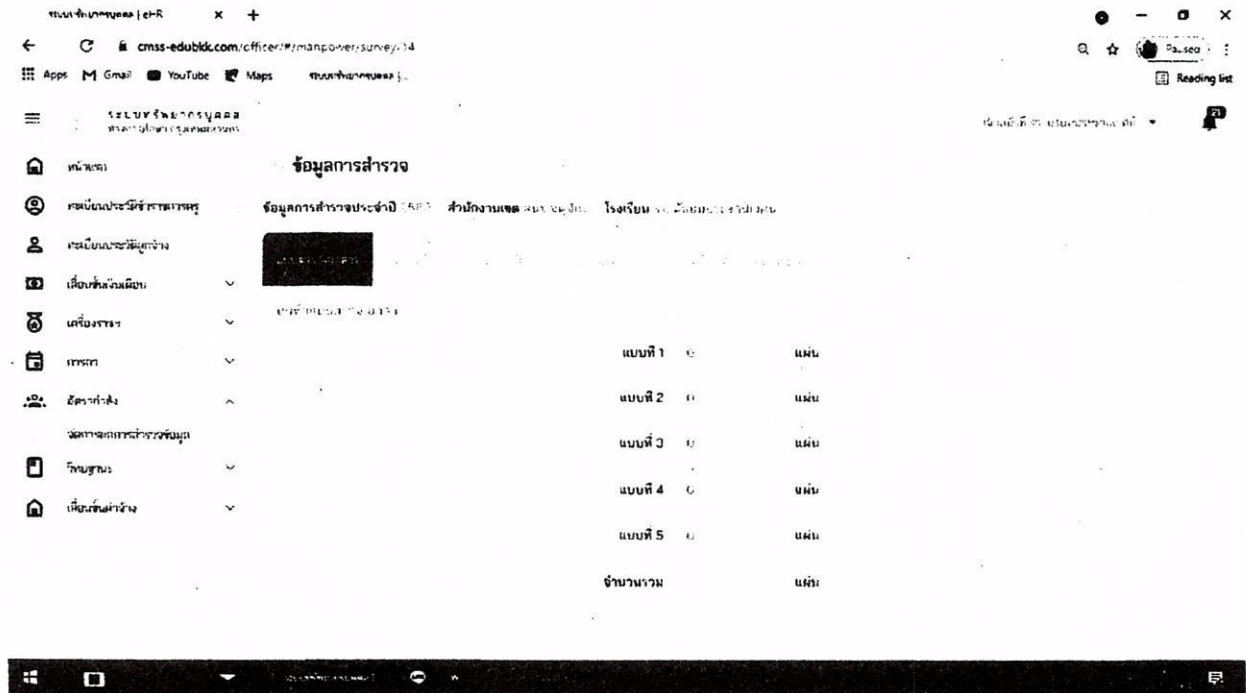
ระบบทรัพยากรบุคคล | eHR × +

cmss-edubkk.com/officer/#/manpower/survey/14

Apps Gmail YouTube Maps ระบบทรัพยากรบุคคล |...

Paused

Reading list

ระบบทรัพยากรบุคคล
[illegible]

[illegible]

หน้าแรก

ทะเบียนประวัติข้าราชการครู

ทะเบียนประวัติลูกจ้าง

เลื่อนขั้นเงินเดือน

เครื่องราชฯ

การลา

อัตรากำลัง

จัดการผลการสำรวจข้อมูล

โครงฐาน

เลื่อนขั้นค่าจ้าง

ข้อมูลการสำรวจ

ข้อมูลการสำรวจประจำปี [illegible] สำนักงานเขต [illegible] โรงเรียน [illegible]

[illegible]

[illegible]

แบบที่ 1 0 แผ่น

แบบที่ 2 0 แผ่น

แบบที่ 3 0 แผ่น

แบบที่ 4 0 แผ่น

แบบที่ 5 0 แผ่น

จำนวนรวม แผ่น

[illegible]